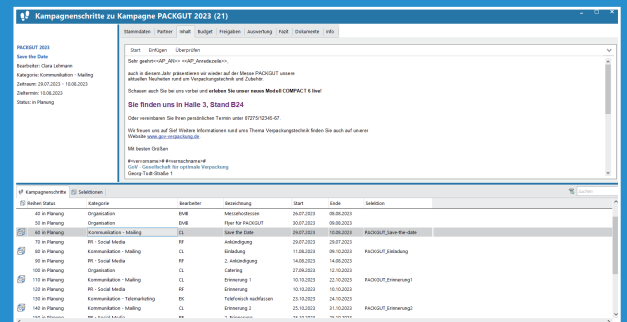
Kampagnenschritte zu Kampagne PACKGUT 2023 (21)

PACKGUT 2023
Save the Date
Bearbeiter: Clara Lehmann
Kategorie: Kommunikation - Mailing
Zeitraum: 29.07.2023 - 10.08.2023
Zieltermin: 10.08.2023
Status: in Planung

Stammdaten | Partner | Inhalt | Budget | Freigaben | Auswertung | Fazit | Dokumente | Info

Start | Einfügen | Überprüfen

Sehr geehrt<<AP_AN>> <<AP_Anredezeile>>,

auch in diesem Jahr präsentieren wir wieder auf der Messe PACKGUT unsere aktuellen Neuheiten rund um Verpackungstechnik und Zubehör.

Schauen auch Sie bei uns vorbei und erleben Sie unser neues Modell COMPACT 8 live!

Sie finden uns in Halle 3, Stand B24

Oder vereinbaren Sie Ihren persönlichen Termin unter 07275/12345-67.

Wir freuen uns auf Sie! Weitere Informationen rund ums Thema Verpackungstechnik finden Sie auch auf unserer Website www.gov-verpackung.de

Mit besten Grüßen

#<vorname>#.#<nachname>#
GoV - Gesellschaft für optimale Verpackung
Georg-Todt-Straße 1

Kampagnenschritte | Selektionen

Suchen

| Reihen Status | Kategorie | Bearbeiter | Bezeichnung | Start | Ende | Selektion |
|---|---|---|---|---|---|---|
| 40 in Planung | Organisation | EMB | Messehostessen | 26.07.2023 | 08.08.2023 | |
| 45 in Planung | Organisation | EMB | Flyer für PACKGUT | 30.07.2023 | 09.08.2023 | |
| 50 in Planung | Kommunikation - Mailing | CL | Save the Date | 29.07.2023 | 10.08.2023 | PACKGUT_Save-the-date |
| 70 in Planung | PR - Social Media | RF | Ankündigung | 29.07.2023 | 29.07.2023 | |
| 80 in Planung | Kommunikation - Mailing | CL | Einladung | 11.09.2023 | 09.10.2023 | PACKGUT_Einladung |
| 90 in Planung | PR - Social Media | RF | 2. Ankündigung | 14.09.2023 | 14.09.2023 | |
| 100 in Planung | Organisation | CL | Catering | 27.09.2023 | 12.10.2023 | |
| 110 in Planung | Kommunikation - Mailing | CL | Erinnerung 1 | 10.10.2023 | 22.10.2023 | PACKGUT_Erinnerung1 |
| 120 in Planung | PR - Social Media | RF | Erinnerung | 10.10.2023 | 10.10.2023 | |
| 130 in Planung | Kommunikation - Telemarketing | BC | Telefonisch nachfassen | 23.10.2023 | 24.10.2023 | |
| 140 in Planung | Kommunikation - Mailing | CL | Erinnerung 2 | 25.10.2023 | 25.10.2023 | PACKGUT_Erinnerung2 |